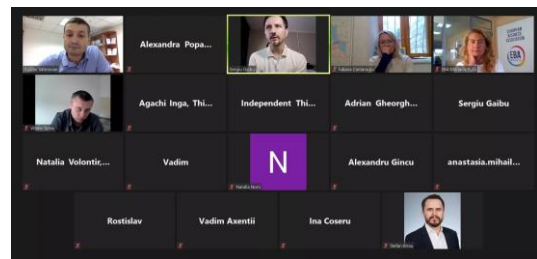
Alexandra Popa...

Agachi Inga, Thi...

Independent Thi...

Adrian Gheorgh...

Sergiu Gaibu

Natalia Volontir,...

Vadim

N

Alexandru Gincu

anastasia.mihail...

Rostislav

Vadim Axentii

Ina Coseru

EBA